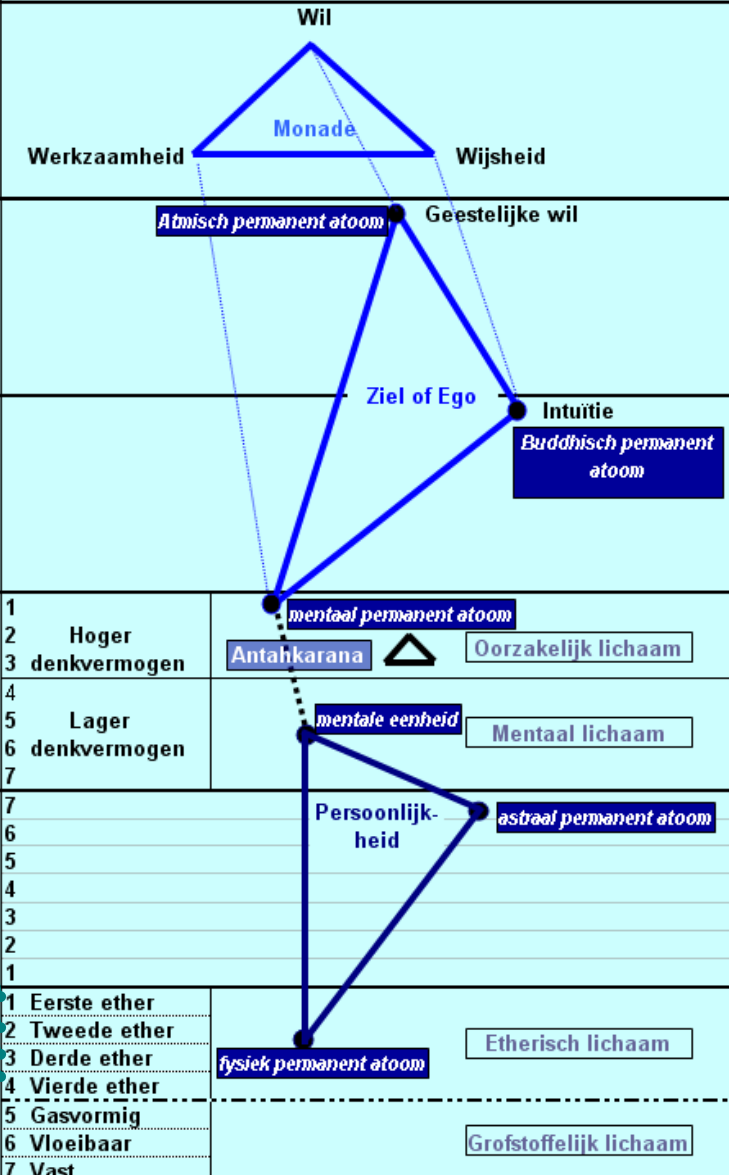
Wil

Monade

Werkzaamheid

Wijsheid

Atmisch permanent atoom

Geestelijke wil

Ziel of Ego

Intuïtie

Buddhisch permanent atoom

1
2 Hoger
3 denkvermogen

mentaal permanent atoom

Antahkarana

Oorzakelijk lichaam

4
5 Lager
6 denkvermogen
7

mentale eenheid

Mentaal lichaam

7
6
5
4
3
2
1

Persoonlijkheid

astraal permanent atoom

1 Eerste ether
2 Tweede ether
3 Derde ether
4 Vierde ether

fysiek permanent atoom

Etherisch lichaam

5 Gasvormig
6 Vloeibaar
7 Vast

Grofstoffelijk lichaam